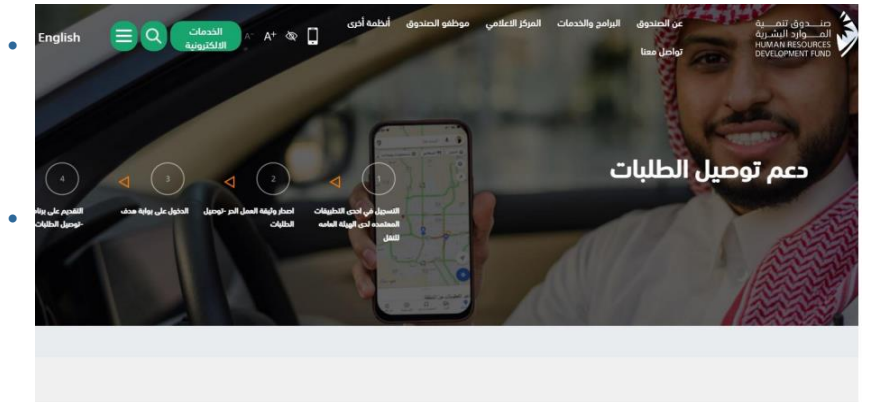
صنـدوق تنميـة
المــوارد البشريـة
HUMAN RESOURCES
DEVELOPMENT FUND

عن الصندوق البرامج والخدمات المركز الاعلامي موظفو الصندوق أنظمة أخرى
تواصل معنا

A⁻ A⁺

الخدمات الالكترونية

English

دعم توصيل الطلبات

1
التسجيل في احدى التطبيقات المعتمده لدى الهيئة العامه للنقل

2
اصدار وثيقة العمل الحر -توصيل الطلبات

3
الدخول على بوابة هدف

4
التقديم على برنا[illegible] -توصيل الطلبات